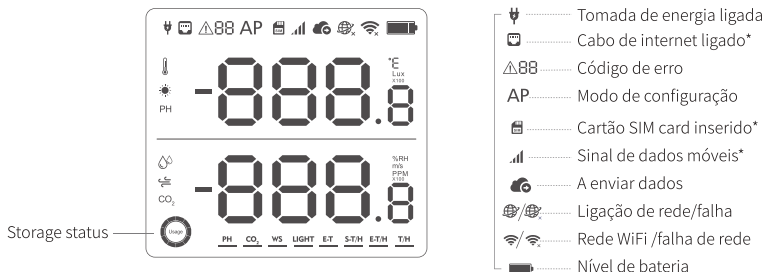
⚠88 AP

PH

-888.8

℃
℉
Lux
X100

$CO_2$

-888.8

%RH
m/s
PPM
X100

Storage status

Usage

PH $CO_2$ WS LIGHT E-T S-T/H E-T/H T/H

Tomada de energia ligada
Cabo de internet ligado*
⚠88 Código de erro
AP Modo de configuração
Cartão SIM card inserido*
Sinal de dados móveis*
A enviar dados
Ligação de rede/falha
Rede WiFi /falha de rede
Nível de bateria